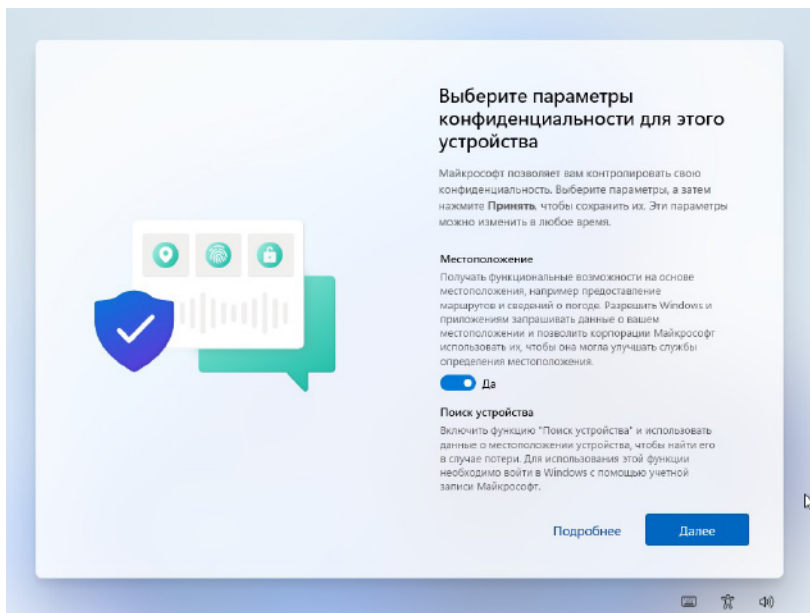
Выберите параметры конфиденциальности для этого устройства

Майкрософт позволяет вам контролировать свою конфиденциальность. Выберите параметры, а затем нажмите **Принять**, чтобы сохранить их. Эти параметры можно изменить в любое время.

Местоположение

Получать функциональные возможности на основе местоположения, например предоставление маршрутов и сведений о погоде. Разрешить Windows и приложениям запрашивать данные о вашем местоположении и позволить корпорации Майкрософт использовать их, чтобы она могла улучшать службы определения местоположения.

Да

Поиск устройства

Включить функцию "Поиск устройства" и использовать данные о местоположении устройства, чтобы найти его в случае потери. Для использования этой функции необходимо войти в Windows с помощью учетной записи Майкрософт.

Подробнее

Далее